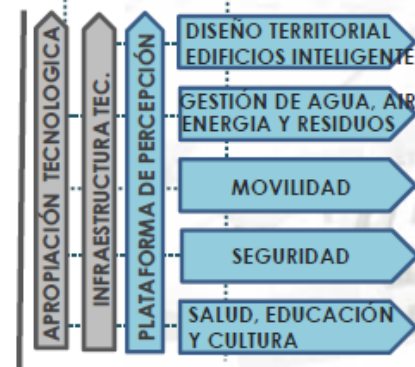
APROPIACIÓN TECNOLOGICA

INFRAESTRUCTURA TEC.

PLATAFORMA DE PERCEPCIÓN

DISEÑO TERRITORIAL EDIFICIOS INTELIGENTE

GESTIÓN DE AGUA, AIR ENERGIA Y RESIDUOS

MOVILIDAD

SEGURIDAD

SALUD, EDUCACIÓN Y CULTURA